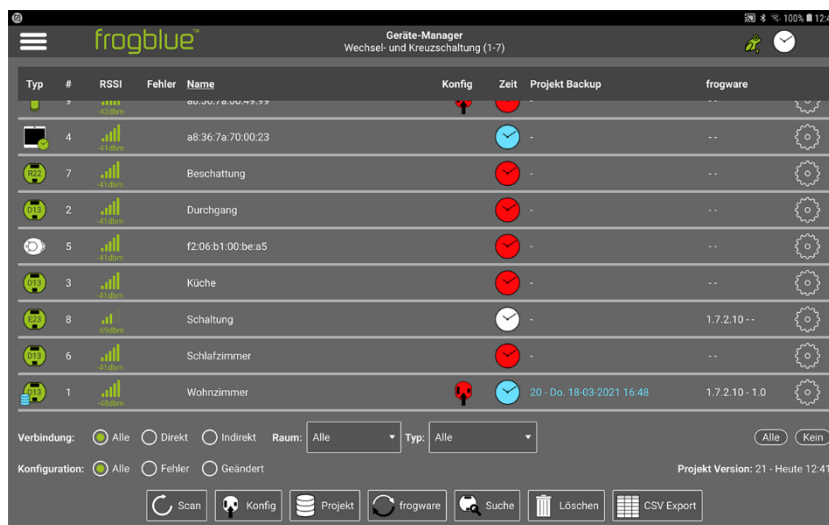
100% 12:4

frogblue™

Geräte-Manager
Wechsel- und Kreuzschaltung (1-7)

| Typ | # | RSSI | Fehler | Name | Konfig | Zeit | Projekt Backup | frogware |
|---|---|---|---|---|---|---|---|---|
| | 9 | -42dbm | | a8:36:7a:00:49:99 | | | - | -- |
| | 4 | -41dbm | | a8:36:7a:70:00:23 | | | - | -- |
| R22 | 7 | -41dbm | | Beschattung | | | - | -- |
| D13 | 2 | -41dbm | | Durchgang | | | - | -- |
| | 5 | -41dbm | | f2:06:b1:00:be:a5 | | | - | -- |
| D13 | 3 | -41dbm | | Küche | | | - | -- |
| E23 | 8 | -69dbm | | Schaltung | | | - | 1.7.2.10 - - |
| D13 | 6 | -41dbm | | Schlafzimmer | | | - | -- |
| D13 | 1 | -48dbm | | Wohnzimmer | | | 20 - Do. 18-03-2021 16:48 | 1.7.2.10 - 1.0 |

Verbindung: Alle Direkt Indirekt Raum: Alle Typ: Alle Alle Kein

Konfiguration: Alle Fehler Geändert Projekt Version: 21 - Heute 12:41

Scan Konfig Projekt frogware Suche Löschen CSV Export